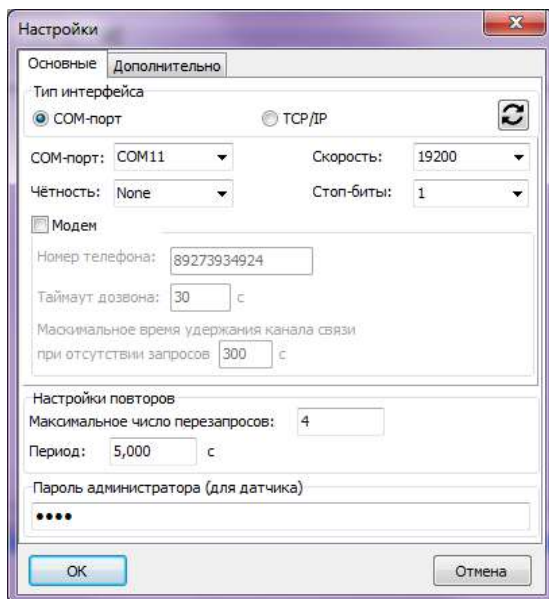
Настройки

Основные | Дополнительно

Тип интерфейса

COM-порт

TCP/IP

COM-порт: COM11

Скорость: 19200

Чётность: None

Стоп-биты: 1

Модем

Номер телефона: 89273934924

Таймаут дозвона: 30 с

Маскимальное время удержания канала связи при отсутствии запросов 300 с

Настройки повторов

Максимальное число перезапросов: 4

Период: 5,000 с

Пароль администратора (для датчика)

••••

OK

Отмена